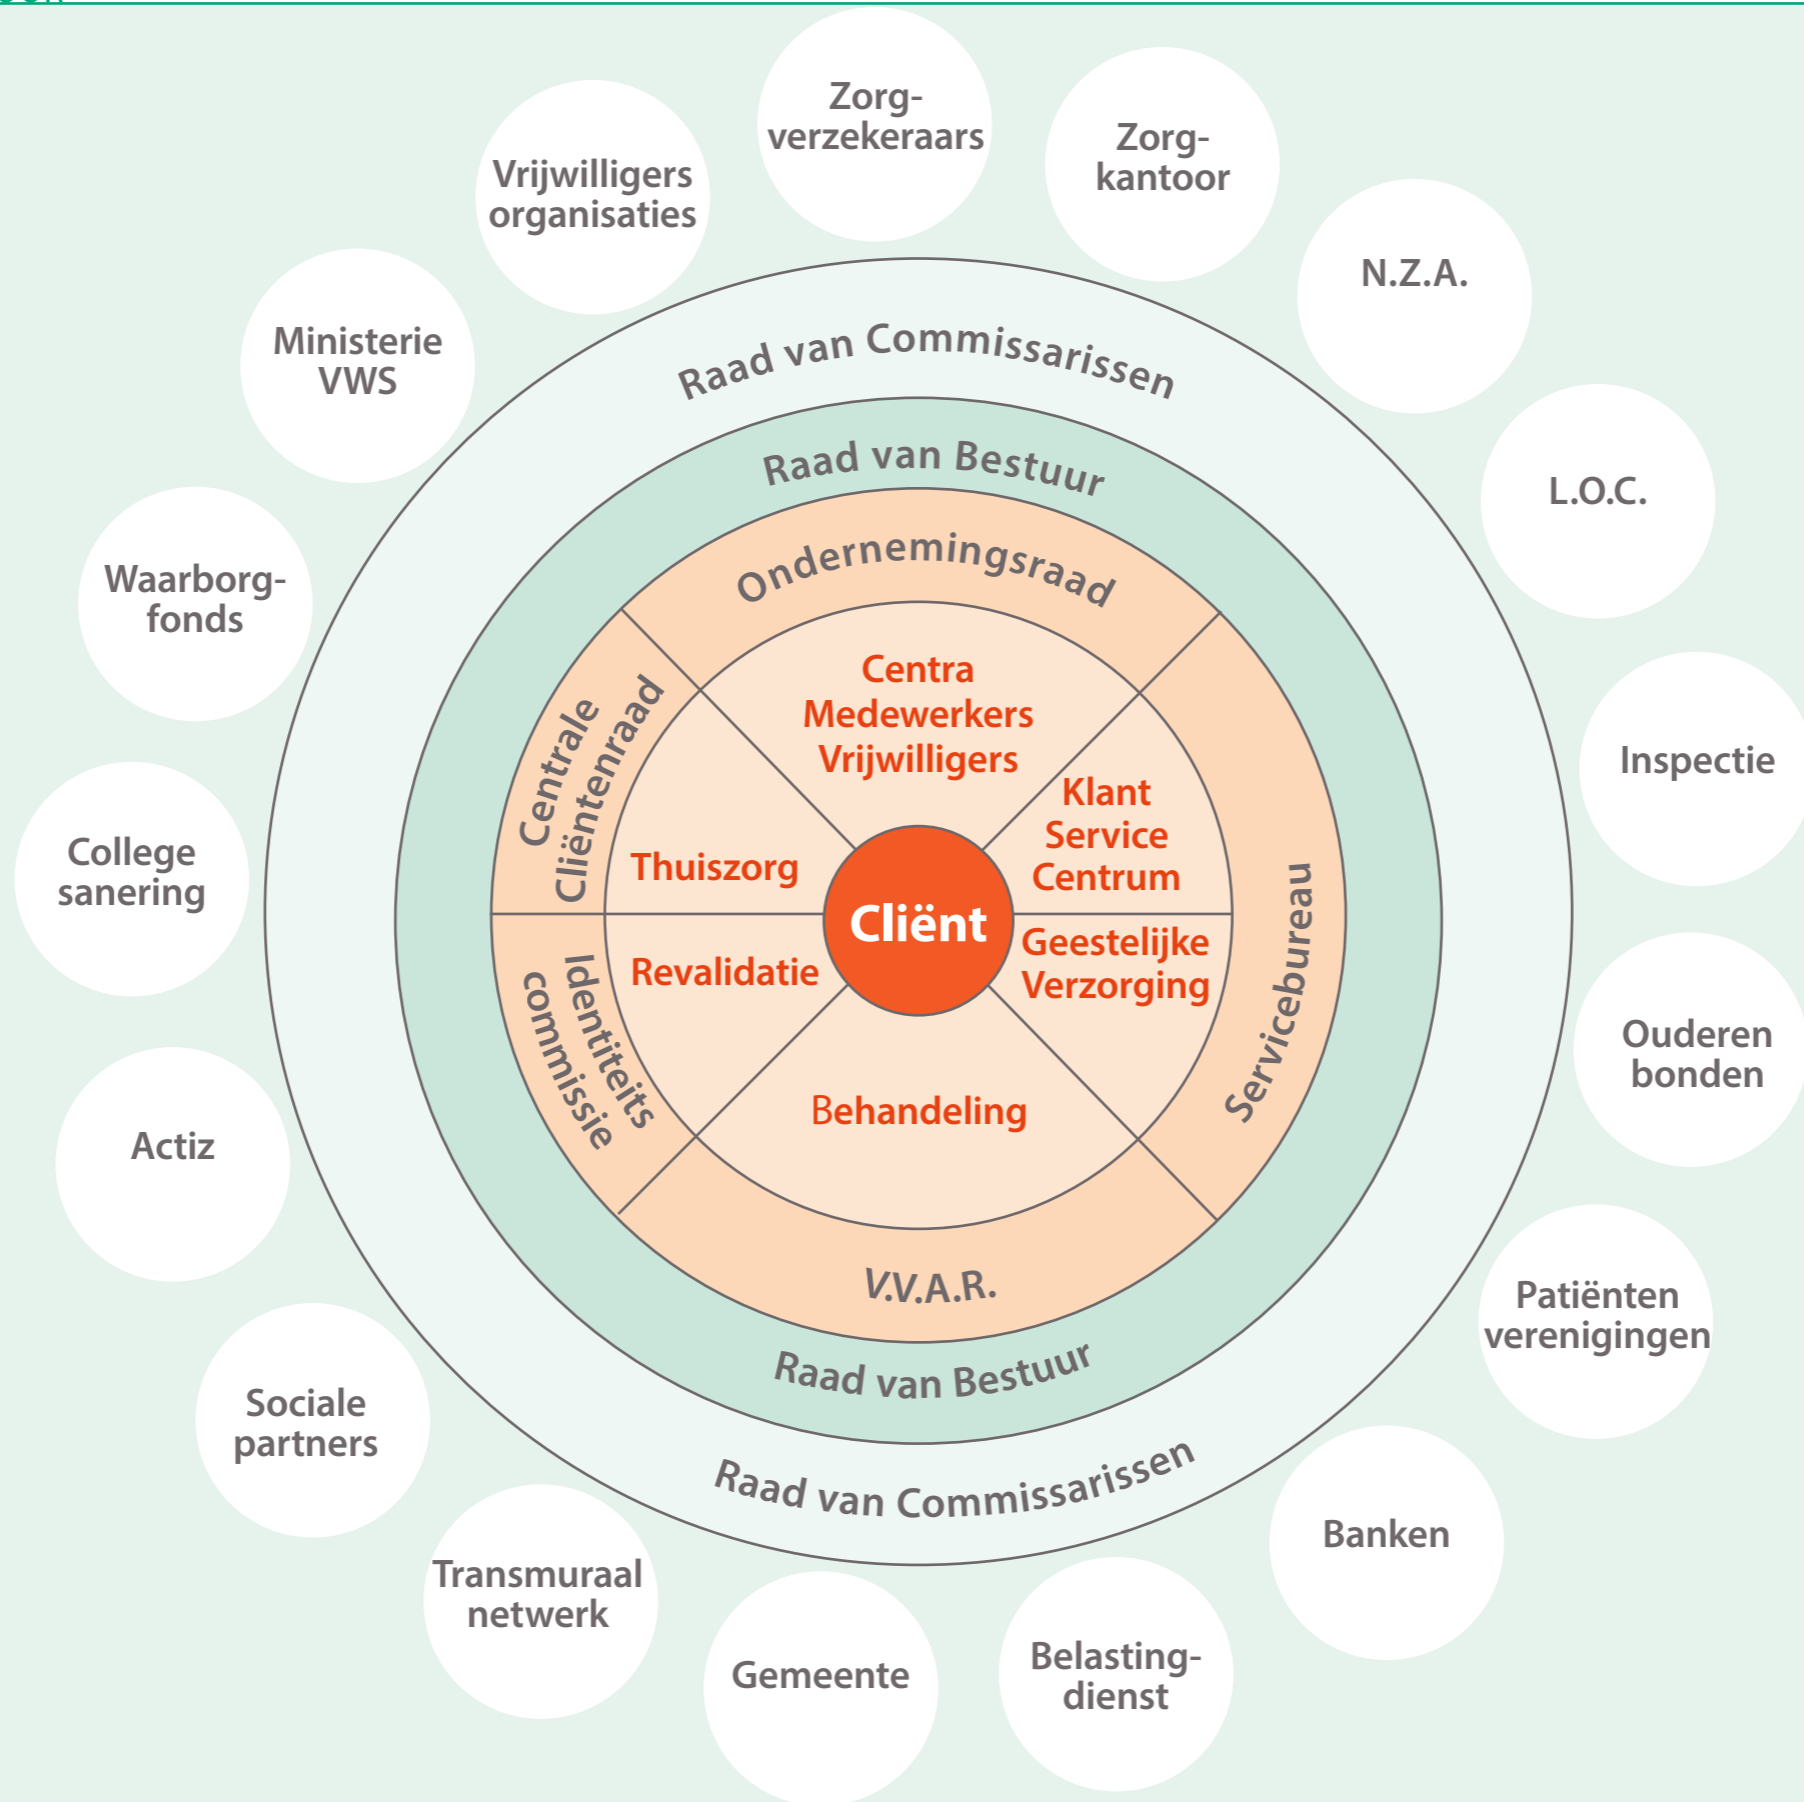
Zorgverzekeraars

Zorgkantoor

N.Z.A.

L.O.C.

Inspectie

Ouderen bonden

Patiënten verenigingen

Banken

Belastingdienst

Gemeente

Transmuraal netwerk

Sociale partners

Actiz

College sanering

Waarborgfonds

Ministerie VWS

Vrijwilligers organisaties

Raad van Commissarissen

Raad van Bestuur

Ondernemingsraad

Centrale Cliëntenraad

Servicebureau

Identiteits commissie

V.V.A.R.

Raad van Bestuur

Raad van Commissarissen

Centra Medewerkers Vrijwilligers

Klant Service Centrum

Thuiszorg

Cliënt

Geestelijke Verzorging

Revalidatie

Behandeling